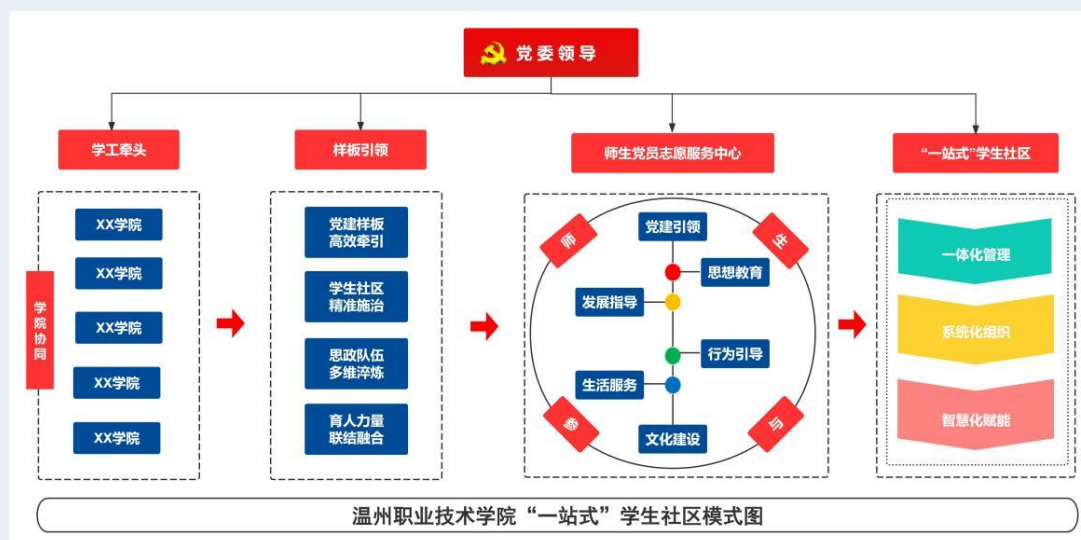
党委领导

学工牵头

学院协同

XX学院

XX学院

XX学院

XX学院

XX学院

样板引领

党建样板高效牵引

学生社区精准施治

思政队伍多维淬炼

育人力量联结融合

师生党员志愿服务中心

师

生

参

与

党建引领

思想教育

发展指导

行为引导

生活服务

文化建设

“一站式”学生社区

一体化管理

系统化组织

智慧化赋能

温州职业技术学院“一站式”学生社区模式图